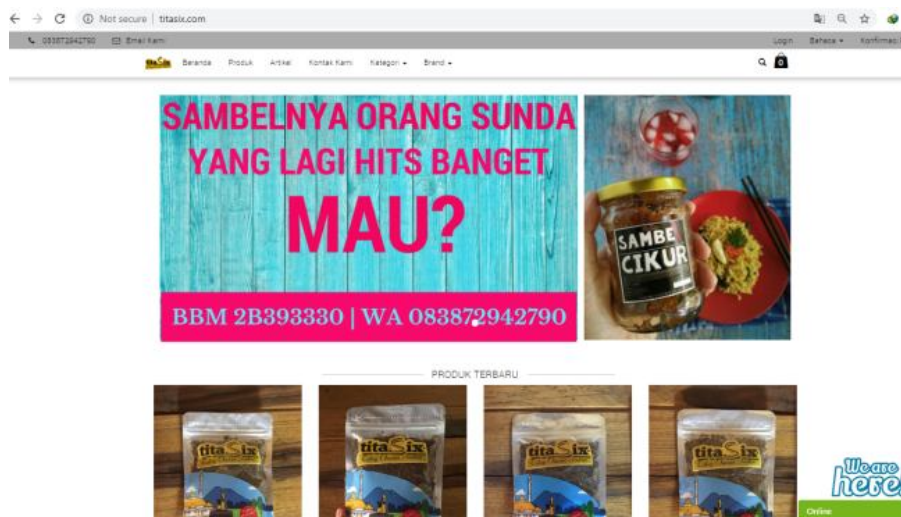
Not secure | titasix.com

083872942790 Email Kami

Login Bahasa Konfirmasi

titaSix Beranda Produk Artikel Kontak Kami Kategori Brand

0

SAMBELNYA ORANG SUNDA YANG LAGI HITS BANGET

MAU?

BBM 2B393330 | WA 083872942790

SAMBE CIKUR

PRODUK TERBARU

titaSix

titaSix

titaSix

titaSix

We are here

Online